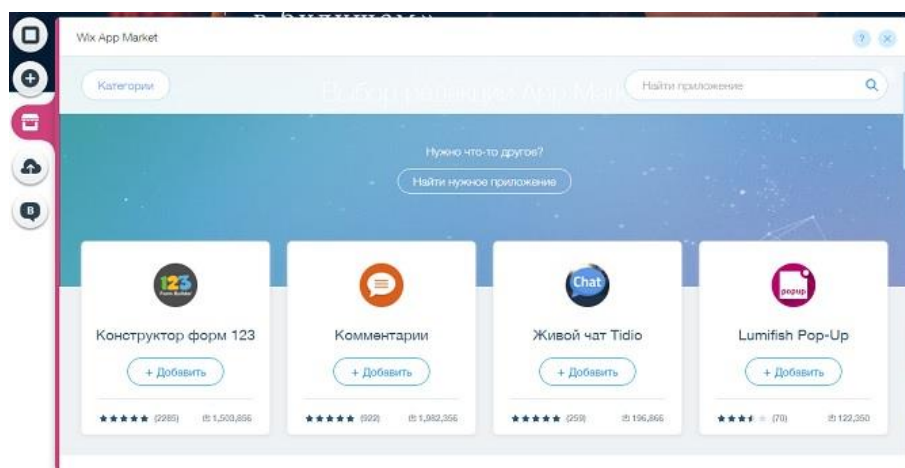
Wix App Market

Категории

Найти приложение

Нужно что-то другое?

Найти нужное приложение

123 Form Builder

Конструктор форм 123

+ Добавить

★★★★★ (2285) 1,503,856

Комментарии

+ Добавить

★★★★★ (922) 1,982,356

Chat

Живой чат Tidio

+ Добавить

★★★★★ (259) 196,866

popup

Lumifish Pop-Up

+ Добавить

★★★★ (70) 122,350